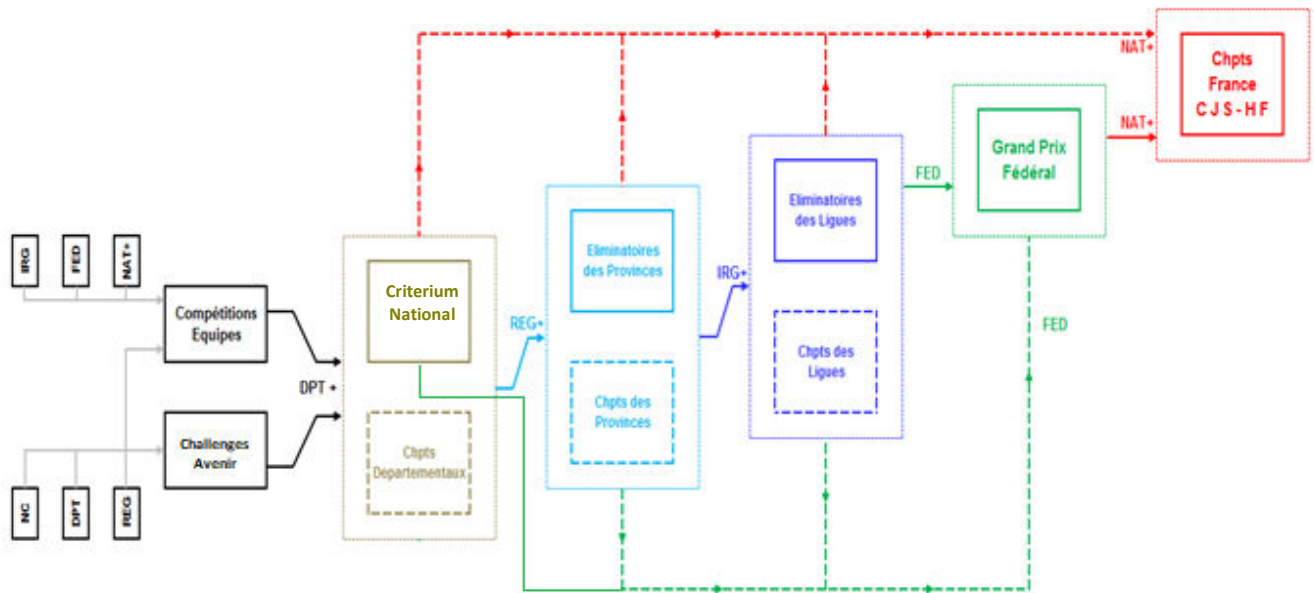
IRG

FED

NAT+

Compétitions Equipes

Challenges Avenir

NC

DPT

REG

DPT +

Criterium National

Chpts Departementaux

REG+

Eliminatoires des Provinces

Chpts des Provinces

IRG+

Eliminatoires des Ligues

Chpts des Ligues

FED

Grand Prix Fédéral

FED

NAT+

NAT+

Chpts France C J S - H F